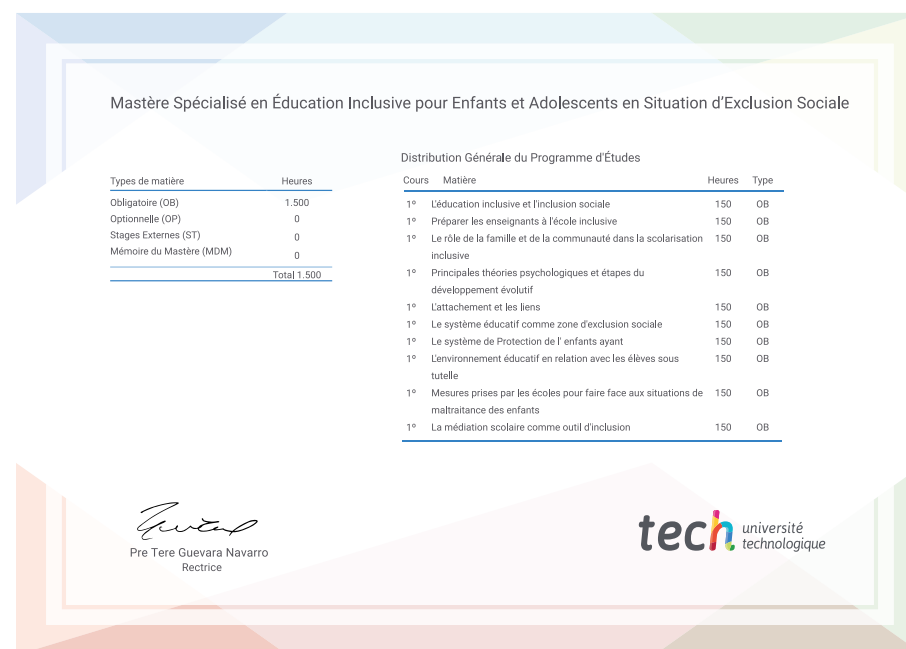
Mastère Spécialisé en Éducation Inclusive pour Enfants et Adolescents en Situation d'Exclusion Sociale

| Types de matière | Heures |
|---|---|
| Obligatoire (OB) | 1.500 |
| Optionnelle (OP) | 0 |
| Stages Externes (ST) | 0 |
| Mémoire du Mastère (MDM) | 0 |
| | Total 1.500 |

Distribution Générale du Programme d'Études

| Cours | Matière | Heures | Type |
|---|---|---|---|
| 1º | L'éducation inclusive et l'inclusion sociale | 150 | OB |
| 1º | Préparer les enseignants à l'école inclusive | 150 | OB |
| 1º | Le rôle de la famille et de la communauté dans la scolarisation inclusive | 150 | OB |
| 1º | Principales théories psychologiques et étapes du développement évolutif | 150 | OB |
| 1º | L'attachement et les liens | 150 | OB |
| 1º | Le système éducatif comme zone d'exclusion sociale | 150 | OB |
| 1º | Le système de Protection de l' enfants ayant | 150 | OB |
| 1º | L'environnement éducatif en relation avec les élèves sous tutelle | 150 | OB |
| 1º | Mesures prises par les écoles pour faire face aux situations de maltraitance des enfants | 150 | OB |
| 1º | La médiation scolaire comme outil d'inclusion | 150 | OB |

Pre Tere Guevara Navarro
Rectrice

tech université technologique